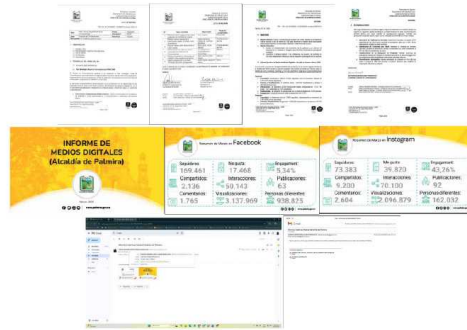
INFORME DE MEDIOS DIGITALES (Alcaldía de Palmira)

Resumen de Meses en Facebook

Seguidores 189.461
Alcance 17.468
Engagement 9,34%
Compartidos 2.126
Interacciones 50.143
Publicaciones 63
Comentarios 1.765
Visualizaciones 3.137.969
Personas alcanzadas 938.825

Resumen de Meses en Instagram

Seguidores 73.383
Me gusta 39.823
Engagement 43,76%
Compartidos 9.300
Interacciones 70.100
Publicaciones 92
Comentarios 2.604
Visualizaciones 996.879
Personas alcanzadas 162.032